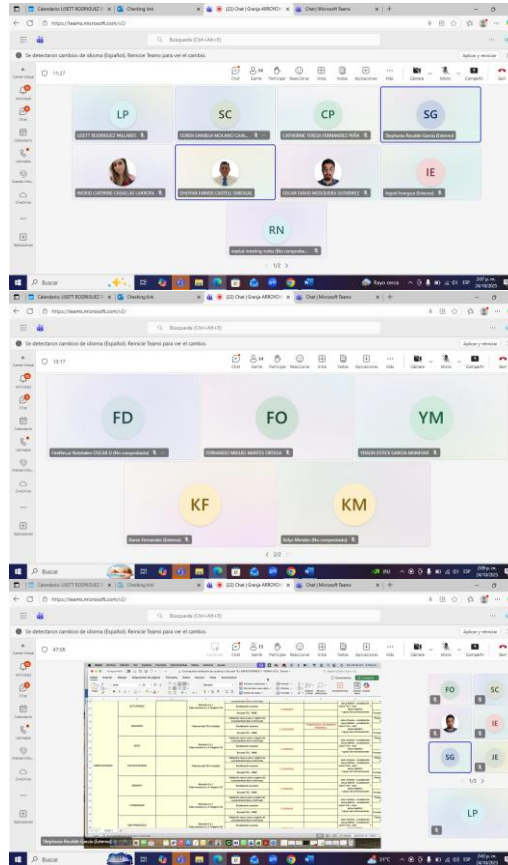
Calendario LISETT RODRIGUEZ | × Checking link × (22) Chat | Granja ARROYO × Chat | Microsoft Teams ×

https://teams.microsoft.com/v2/

Búsqueda (Ctrl+Alt+E)

Se detectaron cambios de idioma (Español). Reinicie Teams para ver el cambio.

Aplicar y reiniciar

11:27

Chat Gente Participar Reaccionar Vista Notas Aplicaciones Más Cámara Micro Compartir Salir

LP
LISETT RODRIGUEZ MILLARES

SC
SORIEN DANIELA MOLANO CAMA...

CP
CATHERINE TERESA FERNANDEZ PEÑA

SG
Stephania Rocabo Garcia (Externo)

INGRID CATERINE CASALLAS LAMOTA

SHEYFER FARIDE CASTELL SARDUAL

OSCAR DAVID MOSQUERA GUTIERREZ

IE
Ingrid Enargue (Externo)

RN
reunion meeting notes (No comprobado)

1/2

Buscar

Rayo cerca

Calendario LISETT RODRIGUEZ | × Checking link × (22) Chat | Granja ARROYO × Chat | Microsoft Teams ×

https://teams.microsoft.com/v2/

Búsqueda (Ctrl+Alt+E)

Se detectaron cambios de idioma (Español). Reinicie Teams para ver el cambio.

Aplicar y reiniciar

13:17

FD
FireFlies.ai Notetaker OSCAR D (No comprobado)

FO
FERNANDO MIGUEL MARTES ORTEGA

YM
YEISON ESTICK GARCIA MUNERAR

KF
Karen Fernandez (Externo)

KM
Kelys Morales (No comprobado)

2/2

Buscar

Calendario LISETT RODRIGUEZ | × Checking link × (22) Chat | Granja ARROYO × Chat | Microsoft Teams ×

https://teams.microsoft.com/v2/

Búsqueda (Ctrl+Alt+E)

Se detectaron cambios de idioma (Español). Reinicie Teams para ver el cambio.

Aplicar y reiniciar

47:08

FO
SC
IE
SG
JE

1/3

LP

Stephania Rocabo Garcia (Externo)

Buscar

31°C